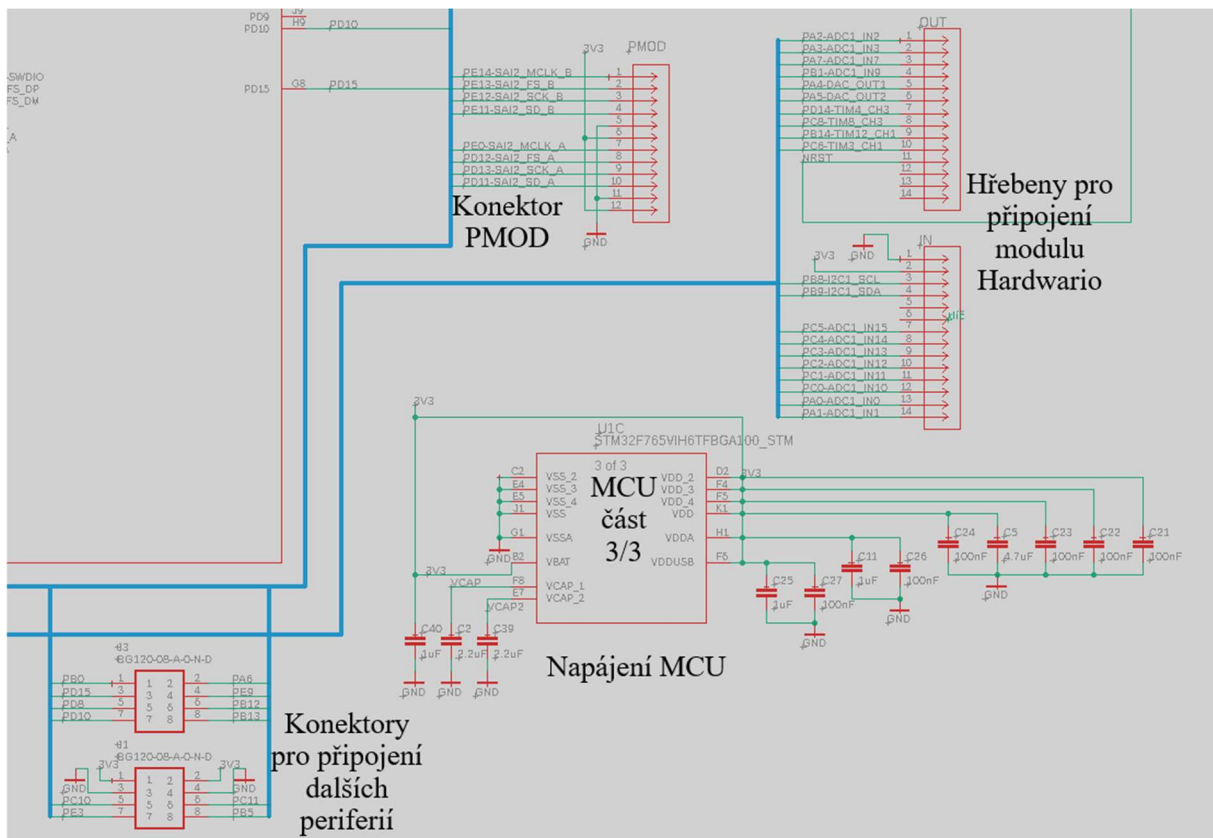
PD9
PD10
J9
H9
PD10
SWDIO
FS_DP
FS_DM
_A
PD15
G8
PD15

3V3
PMOD
PE14-SAI2_MCLK_B
PE13-SAI2_FS_B
PE12-SAI2_SCK_B
PE11-SAI2_SD_B
PE0-SAI2_MCLK_A
PD12-SAI2_FS_A
PD13-SAI2_SCK_A
PD11-SAI2_SD_A
1
2
3
4
5
6
7
8
9
10
11
12
GND

Konektor PMOD

OUT
PA2-ADC1_IN2
PA3-ADC1_IN3
PA7-ADC1_IN7
PB1-ADC1_IN9
PA4-DAC_OUT1
PA5-DAC_OUT2
PD14-TIM4_CH3
PC8-TIM8_CH3
PB14-TIM12_CH1
PC6-TIM3_CH1
NRST
1
2
3
4
5
6
7
8
9
10
11
12
13
14

Hřebeny pro připojení modulu Hardwario

IN
3V3
GND
PB8-I2C1_SCL
PB9-I2C1_SDA
PC5-ADC1_IN15
PC4-ADC1_IN14
PC3-ADC1_IN13
PC2-ADC1_IN12
PC1-ADC1_IN11
PC0-ADC1_IN10
PA0-ADC1_IN0
PA1-ADC1_IN1
1
2
3
4
5
6
7
8
9
10
11
12
13
14

3V3
U1C
STM32F765VIH6TFBGA100_STM
3 of 3
C2 VSS_2
E4 VSS_3
E5 VSS_4
J1 VSS
G1 VSSA
B2 VBAT
F8 VCAP_1
E7 VCAP_2
GND
3V3
VCAP
VCAP2
D2 VDD_2
F4 VDD_3
F5 VDD_4
K1 VDD
H1 VDDA
F6 VDDUSB
3V3

MCU část 3/3

C24 100nF
C5 4.7uF
C23 100nF
C22 100nF
C21 100nF
GND
C11 1uF
C26 100nF
C25 1uF
C27 100nF
GND
GND
C40 1uF
C2 2.2uF
C39 2.2uF
GND
GND
GND

Napájení MCU

J3
BG120-08-A-0-N-D
PB0
PD15
PD8
PD10
1 2
3 4
5 6
7 8
PA6
PE9
PB12
PB13

J1
BG120-08-A-0-N-D
3V3
3V3
GND
GND
PC10
PE3
1 2
3 4
5 6
7 8
GND
PC11
PB5

Konektory pro připojení dalších periferií